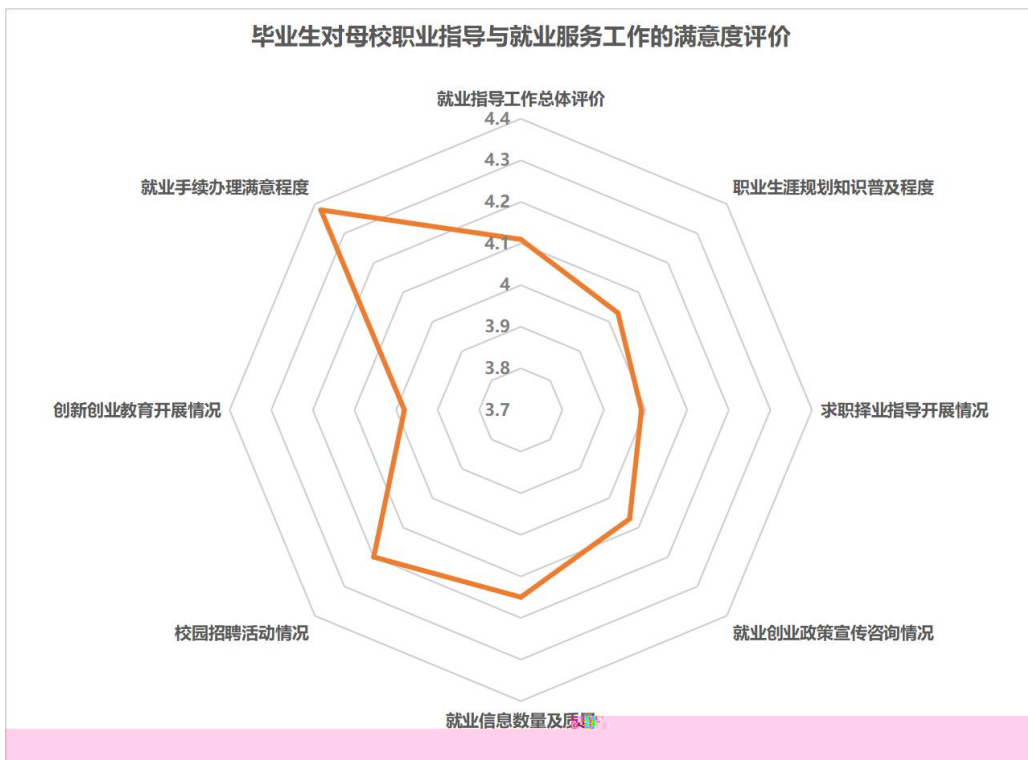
毕业生对母校职业指导与就业服务工作的满意度评价

就业指导工作总体评价

4.4
4.3
4.2
4.1
4
3.9
3.8
3.7

职业生涯规划知识普及程度

求职择业指导开展情况

就业创业政策宣传咨询情况

就业信息数量及质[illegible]

校园招聘活动情况

创新创业教育开展情况

就业手续办理满意程度